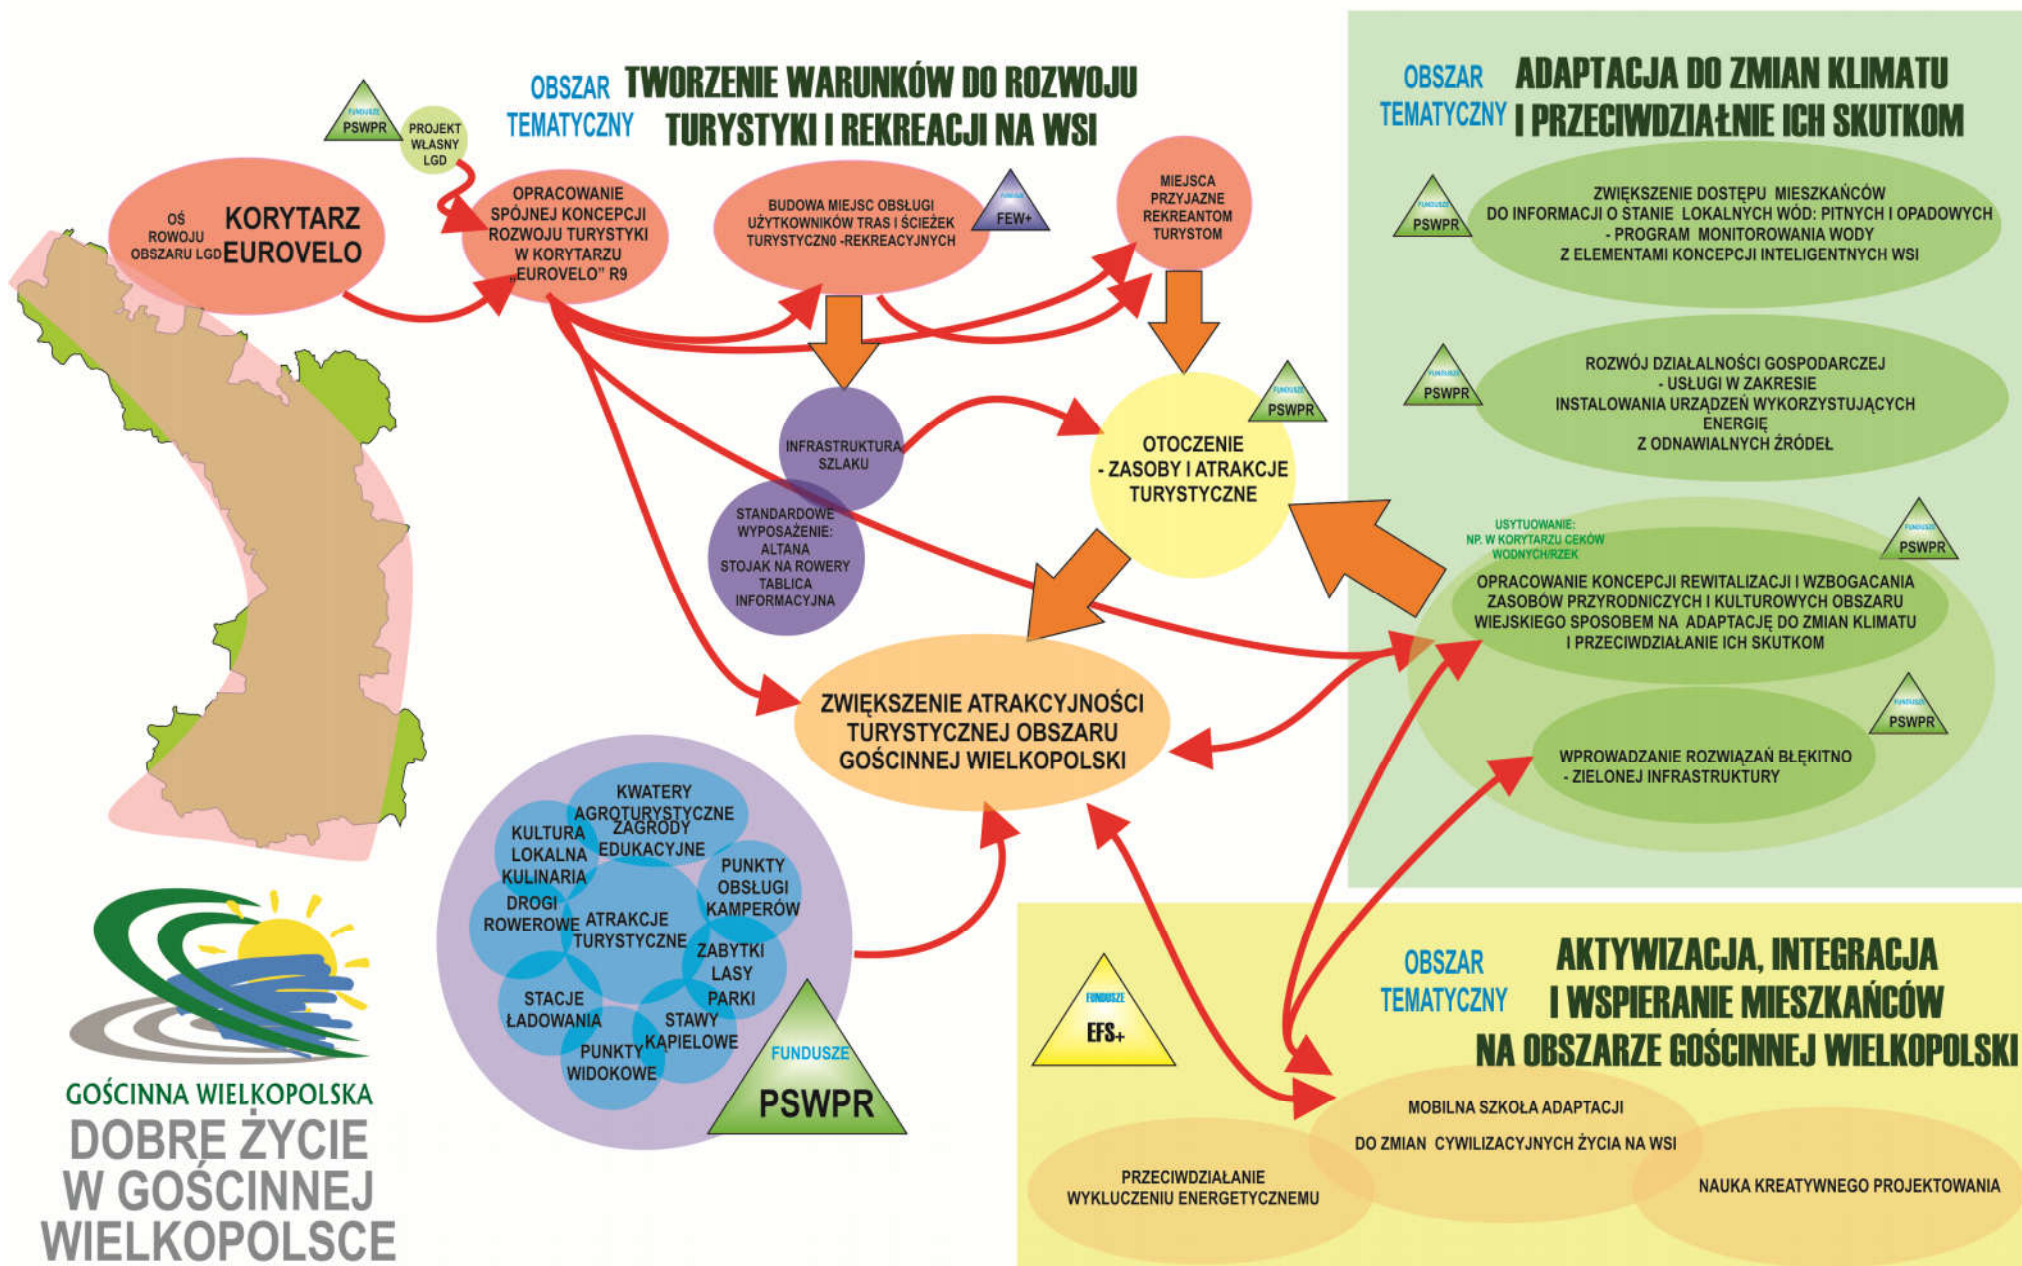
OBSZAR TEMATYCZNY TWORZENIE WARUNKÓW DO ROZWOJU TURYSTYKI I REKREACJI NA WSI

FUNDUSZE PSWPR

PROJEKT WŁASNY LGD

OŚ ROWOJU OBSZARU LGD KORYTARZ EUROVELO

OPRACOWANIE SPÓJNEJ KONCEPCJI ROZWOJU TURYSTYKI W KORYTARZU „EUROVELO" R9

BUDOWA MIEJSC OBSŁUGI UŻYTKOWNIKÓW TRAS I ŚCIEŻEK TURYSTYCZN0 -REKREACYJNYCH

FUNDUSZE FEW+

MIEJSCA PRZYJAZNE REKREANTOM TURYSTOM

INFRASTRUKTURA SZLAKU

STANDARDOWE WYPOSAŻENIE: ALTANA STOJAK NA ROWERY TABLICA INFORMACYJNA

FUNDUSZE PSWPR

OTOCZENIE - ZASOBY I ATRAKCJE TURYSTYCZNE

ZWIĘKSZENIE ATRAKCYJNOŚCI TURYSTYCZNEJ OBSZARU GOŚCINNEJ WIELKOPOLSKI

KWATERY AGROTURYSTYCZNE ZAGRODY EDUKACYJNE

KULTURA LOKALNA KULINARIA

PUNKTY OBSŁUGI KAMPERÓW

DROGI ROWEROWE

ATRAKCJE TURYSTYCZNE

ZABYTKI LASY PARKI

STACJE ŁADOWANIA

STAWY KĄPIELOWE

PUNKTY WIDOKOWE

FUNDUSZE PSWPR

GOŚCINNA WIELKOPOLSKA

DOBRE ŻYCIE W GOŚCINNEJ WIELKOPOLSCE

OBSZAR TEMATYCZNY ADAPTACJA DO ZMIAN KLIMATU I PRZECIWDZIAŁNIE ICH SKUTKOM

FUNDUSZE PSWPR

ZWIĘKSZENIE DOSTĘPU MIESZKAŃCÓW DO INFORMACJI O STANIE LOKALNYCH WÓD: PITNYCH I OPADOWYCH - PROGRAM MONITOROWANIA WODY Z ELEMENTAMI KONCEPCJI INTELIGENTNYCH WSI

FUNDUSZE PSWPR

ROZWÓJ DZIAŁALNOŚCI GOSPODARCZEJ - USŁUGI W ZAKRESIE INSTALOWANIA URZĄDZEŃ WYKORZYSTUJĄCYCH ENERGIĘ Z ODNAWIALNYCH ŹRÓDEŁ

USYTUOWANIE: NP. W KORYTARZU CEKÓW WODNYCH/RZEK

FUNDUSZE PSWPR

OPRACOWANIE KONCEPCJI REWITALIZACJI I WZBOGACANIA ZASOBÓW PRZYRODNICZYCH I KULTUROWYCH OBSZARU WIEJSKIEGO SPOSOBEM NA ADAPTACJĘ DO ZMIAN KLIMATU I PRZECIWDZIAŁANIE ICH SKUTKOM

FUNDUSZE PSWPR

WPROWADZANIE ROZWIĄZAŃ BŁĘKITNO - ZIELONEJ INFRASTRUKTURY

FUNDUSZE EFS+

OBSZAR TEMATYCZNY AKTYWIZACJA, INTEGRACJA I WSPIERANIE MIESZKAŃCÓW NA OBSZARZE GOŚCINNEJ WIELKOPOLSKI

MOBILNA SZKOŁA ADAPTACJI DO ZMIAN CYWILIZACYJNYCH ŻYCIA NA WSI

PRZECIWDZIAŁANIE WYKLUCZENIU ENERGETYCZNEMU

NAUKA KREATYWNEGO PROJEKTOWANIA